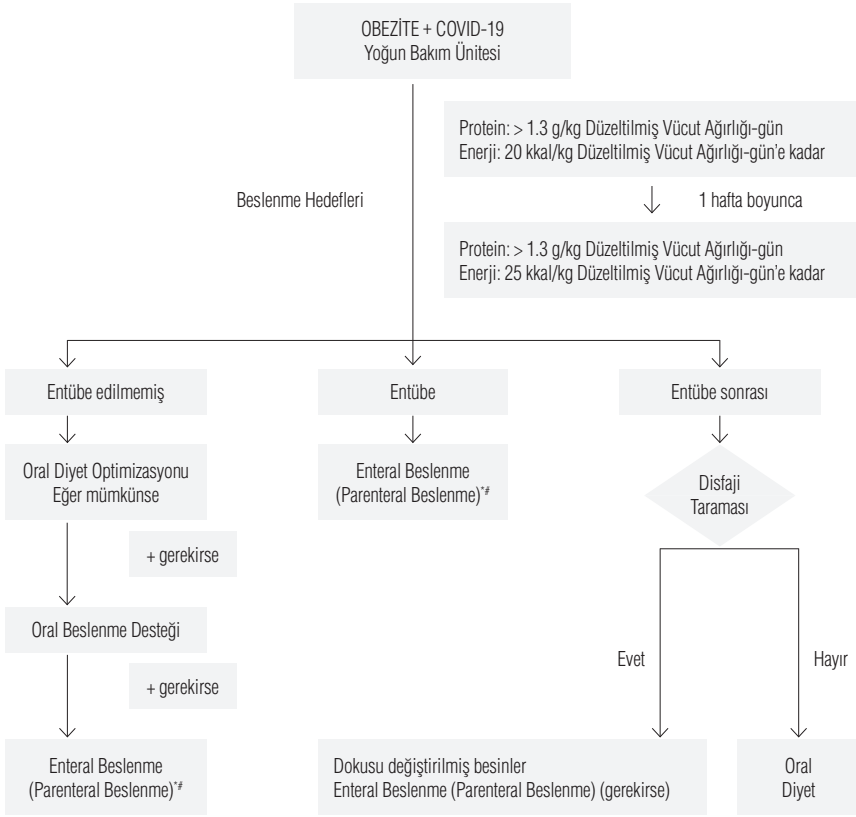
OBEZİTE + COVID-19
Yoğun Bakım Ünitesi

Protein: > 1.3 g/kg Düzeltilmiş Vücut Ağırlığı-gün
Enerji: 20 kkal/kg Düzeltilmiş Vücut Ağırlığı-gün'e kadar

1 hafta boyunca

Protein: > 1.3 g/kg Düzeltilmiş Vücut Ağırlığı-gün
Enerji: 25 kkal/kg Düzeltilmiş Vücut Ağırlığı-gün'e kadar

Beslenme Hedefleri

Entübe edilmemiş

Oral Diyet Optimizasyonu
Eğer mümkünse

+ gerekirse

Oral Beslenme Desteği

+ gerekirse

Enteral Beslenme
(Parenteral Beslenme)*#

Entübe

Enteral Beslenme
(Parenteral Beslenme)*#

Entübe sonrası

Disfaji
Taraması

Evet

Hayır

Dokusu değiştirilmiş besinler
Enteral Beslenme (Parenteral Beslenme) (gerekirse)

Oral
Diyet